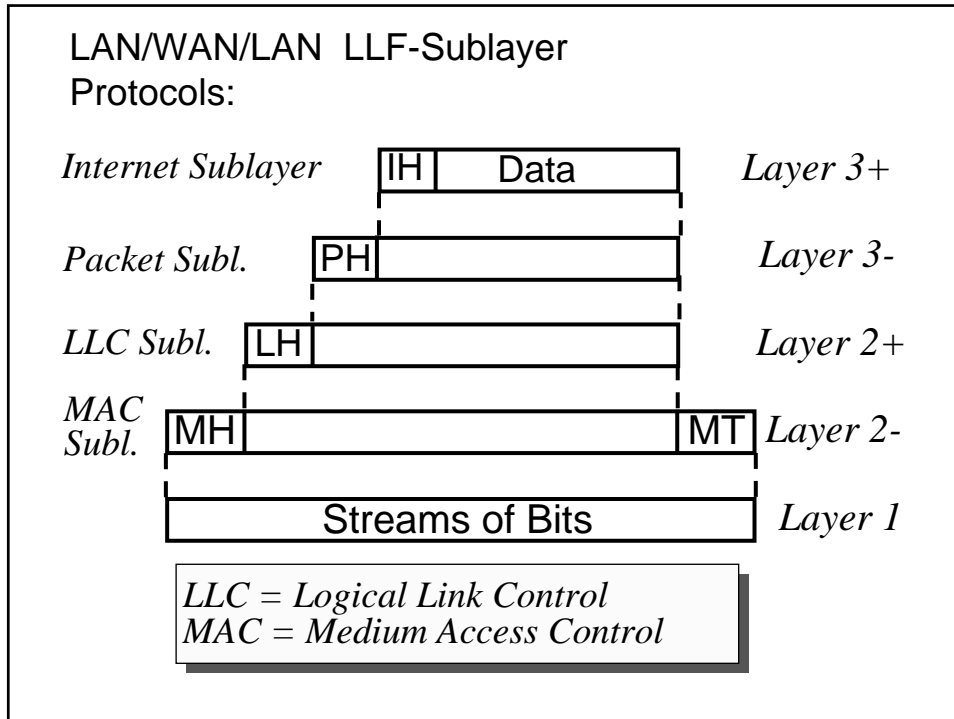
LAN/WAN/LAN LLF-Sublayer Protocols:

Internet Sublayer IH Data Layer 3+

Packet Subl. PH Layer 3-

LLC Subl. LH Layer 2+

MAC Subl. MH MT Layer 2-

Streams of Bits Layer 1

LLC = Logical Link Control
MAC = Medium Access Control